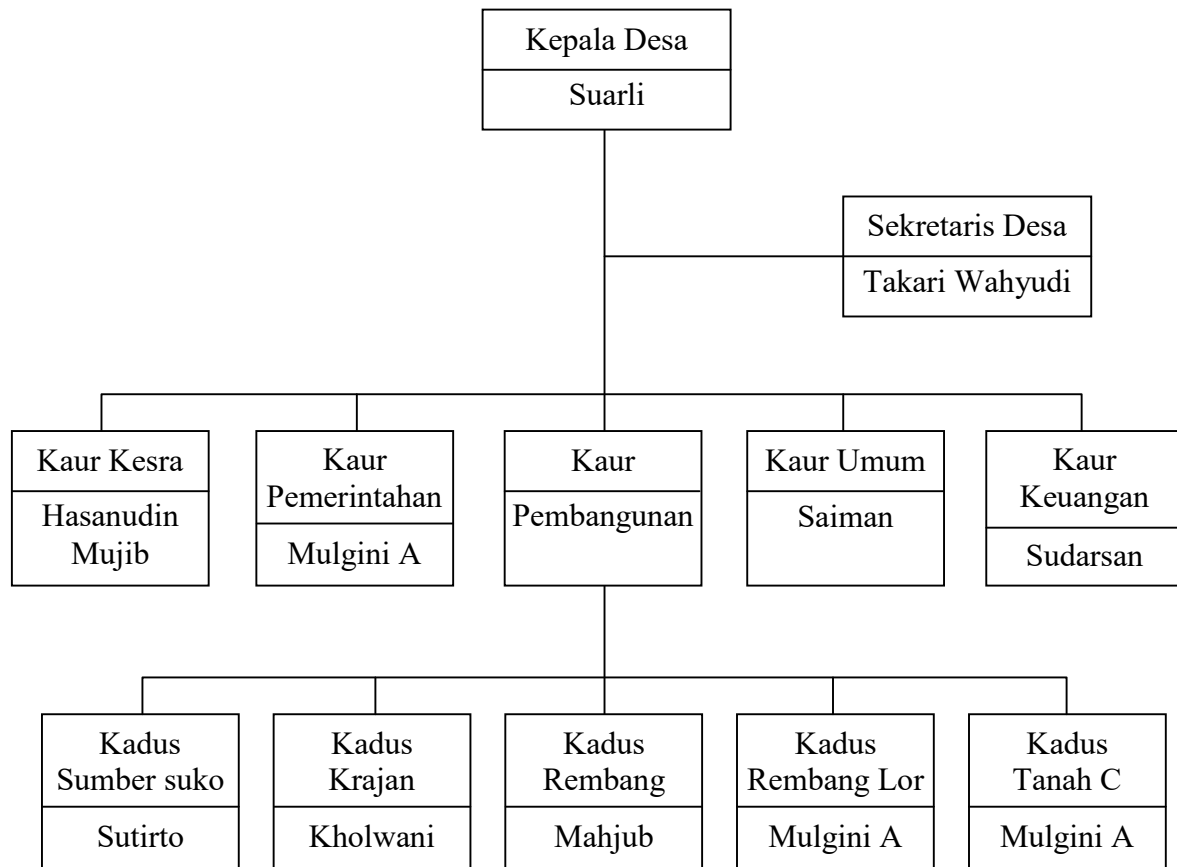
Kepala Desa
Suarli

Sekretaris Desa
Takari Wahyudi

Kaur Kesra
Hasanudin Mujib

Kaur Pemerintahan
Mulgini A

Kaur Pembangunan

Kaur Umum
Saiman

Kaur Keuangan
Sudarsan

Kadus Sumber suko
Sutirto

Kadus Krajan
Kholwani

Kadus Rembang
Mahjub

Kadus Rembang Lor
Mulgini A

Kadus Tanah C
Mulgini A